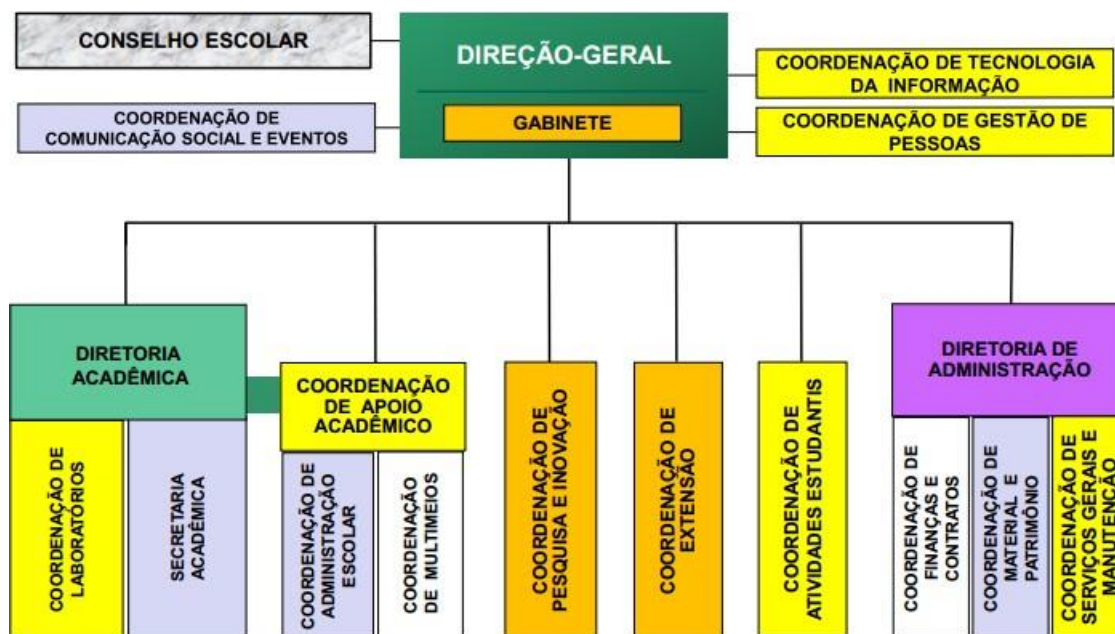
CONSELHO ESCOLAR

DIREÇÃO-GERAL

GABINETE

COORDENAÇÃO DE TECNOLOGIA DA INFORMAÇÃO

COORDENAÇÃO DE COMUNICAÇÃO SOCIAL E EVENTOS

COORDENAÇÃO DE GESTÃO DE PESSOAS

DIRETORIA ACADÊMICA

COORDENAÇÃO DE LABORATÓRIOS

SECRETARIA ACADÊMICA

COORDENAÇÃO DE APOIO ACADÊMICO

COORDENAÇÃO DE ADMINISTRAÇÃO ESCOLAR

COORDENAÇÃO DE MULTIMEIOS

COORDENAÇÃO DE PESQUISA E INOVAÇÃO

COORDENAÇÃO DE EXTENSÃO

COORDENAÇÃO DE ATIVIDADES ESTUDANTIS

DIRETORIA DE ADMINISTRAÇÃO

COORDENAÇÃO DE FINANÇAS E CONTRATOS

COORDENAÇÃO DE MATERIAL E PATRIMÔNIO

COORDENAÇÃO DE SERVIÇOS GERAIS E MANUTENÇÃO